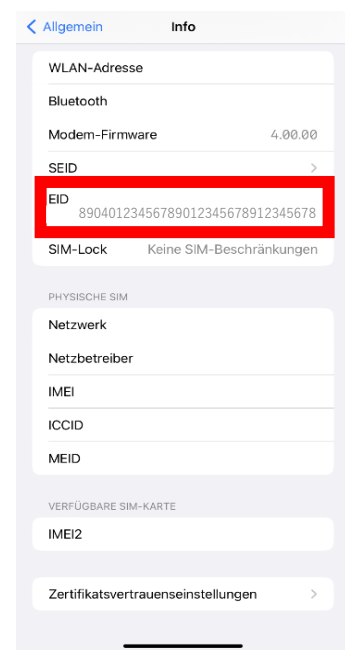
Allgemein
Info

WLAN-Adresse
Bluetooth
Modem-Firmware 4.00.00
SEID
EID
89040123456789012345678912345678
SIM-Lock Keine SIM-Beschränkungen

PHYSISCHE SIM
Netzwerk
Netzbetreiber
IMEI
ICCID
MEID

VERFÜGBARE SIM-KARTE
IMEI2

Zertifikatsvertrauenseinstellungen